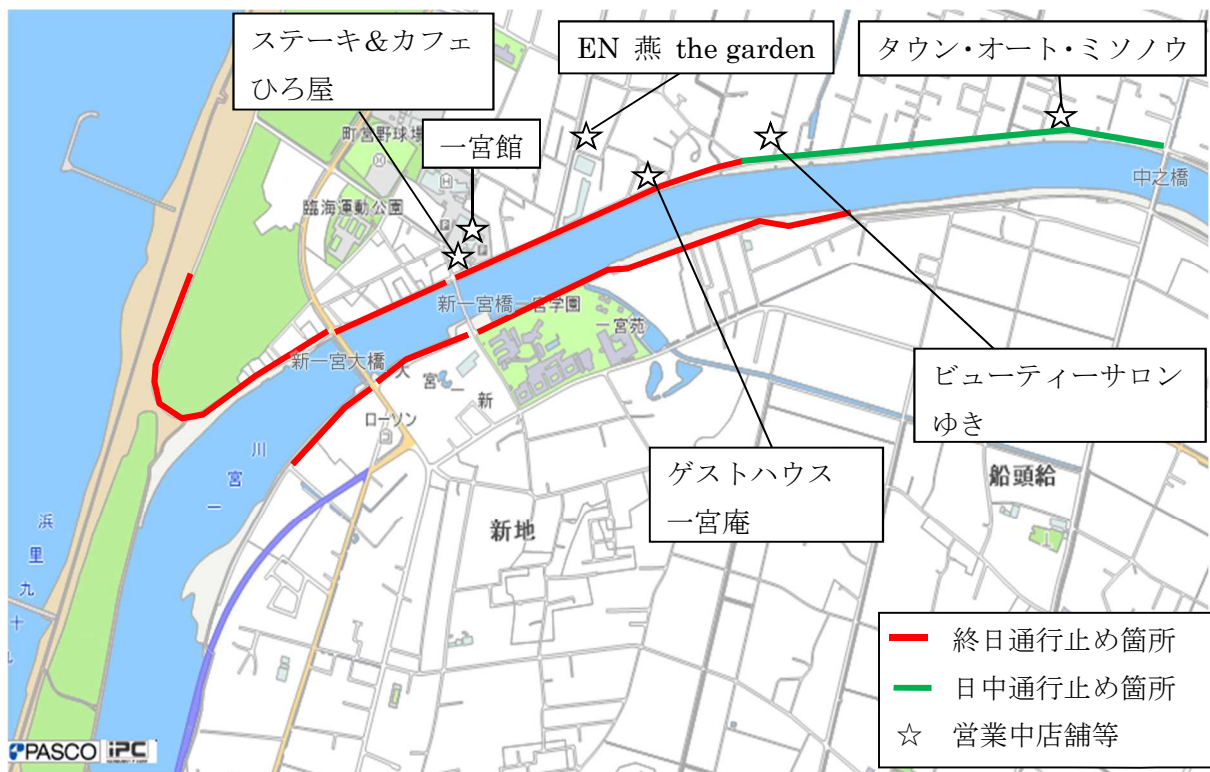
ステーキ&カフェ
ひろ屋

EN 燕 the garden

タウン・オート・ミソノウ

一宮館

町営野球場

臨海運動公園

中之橋

新一宮橋

一宮学園

一宮苑

新一宮大橋

一宮

ローソン

新

ビューティーサロン
ゆき

一宮川

ゲストハウス
一宮庵

船頭給

新地

浜
里
九
十

終日通行止め箇所

日中通行止め箇所

☆ 営業中店舗等

PASCO

iPC